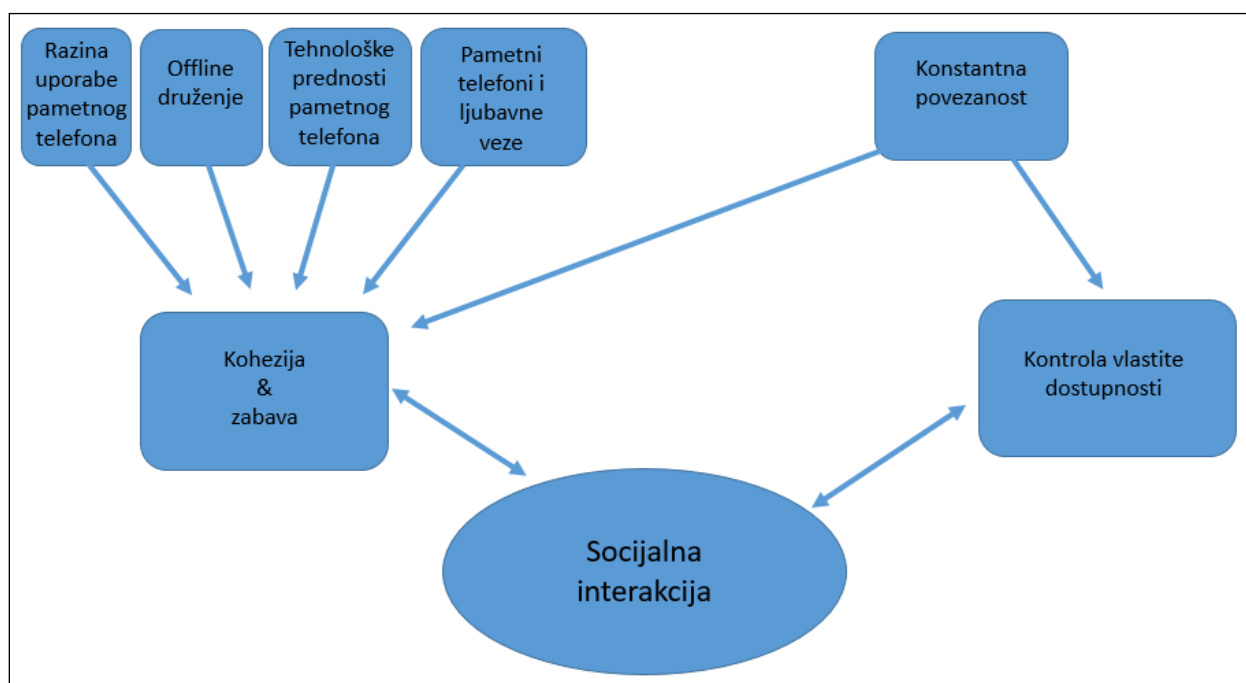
Razina uporabe pametnog telefona

Offline druženje

Tehnološke prednosti pametnog telefona

Pametni telefoni i ljubavne veze

Konstantna povezanost

Kohezija & zabava

Kontrola vlastite dostupnosti

Socijalna interakcija